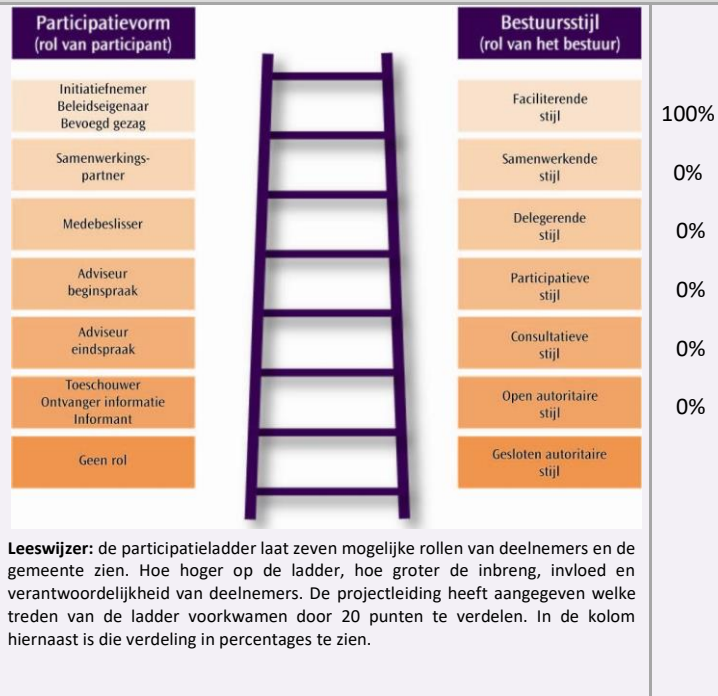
Participatievorm
(rol van participant)

Bestuursstijl
(rol van het bestuur)

| Participatievorm | Bestuursstijl | |
|---|---|---|
| Initiatiefnemer Beleidseigenaar Bevoegd gezag | Faciliterende stijl | 100% |
| Samenwerkingspartner | Samenwerkende stijl | 0% |
| Medebeslisser | Delegerende stijl | 0% |
| Adviseur beginspraak | Participatieve stijl | 0% |
| Adviseur eindspraak | Consultatieve stijl | 0% |
| Toeschouwer Ontvanger informatie Informant | Open autoritaire stijl | 0% |
| Geen rol | Gesloten autoritaire stijl | |

**Leeswijzer:** de participatieladder laat zeven mogelijke rollen van deelnemers en de gemeente zien. Hoe hoger op de ladder, hoe groter de inbreng, invloed en verantwoordelijkheid van deelnemers. De projectleiding heeft aangegeven welke treden van de ladder voorkwamen door 20 punten te verdelen. In de kolom hiernaast is die verdeling in percentages te zien.